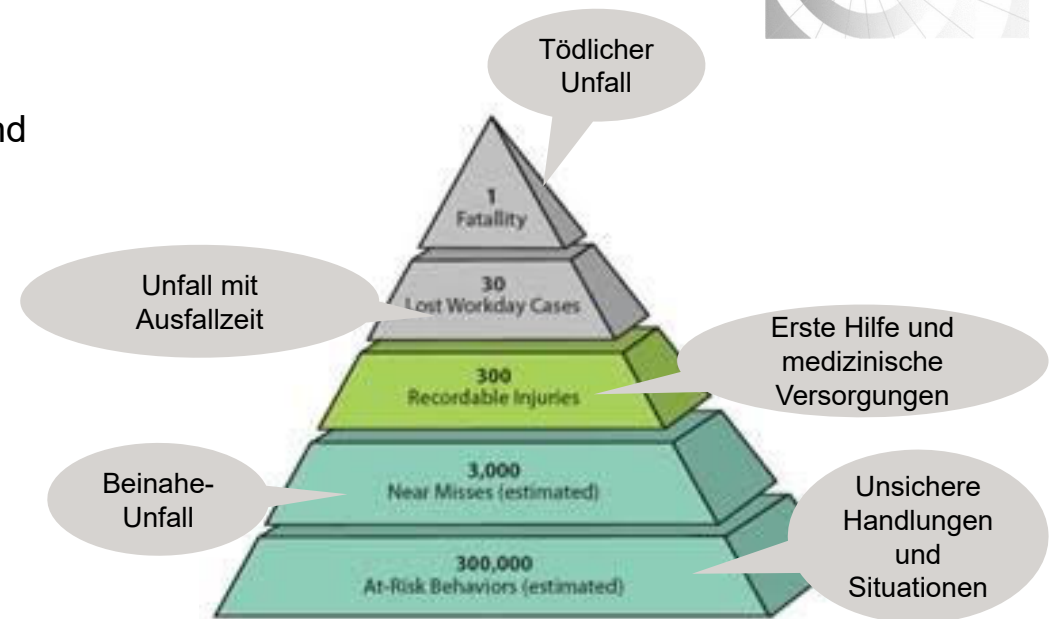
nd

Tödlicher Unfall

1
Fatality

Unfall mit Ausfallzeit

30
Lost Workday Cases

Erste Hilfe und medizinische Versorgungen

300
Recordable Injuries

Beinahe-Unfall

3,000
Near Misses (estimated)

Unsichere Handlungen und Situationen

300,000
At-Risk Behaviors (estimated)